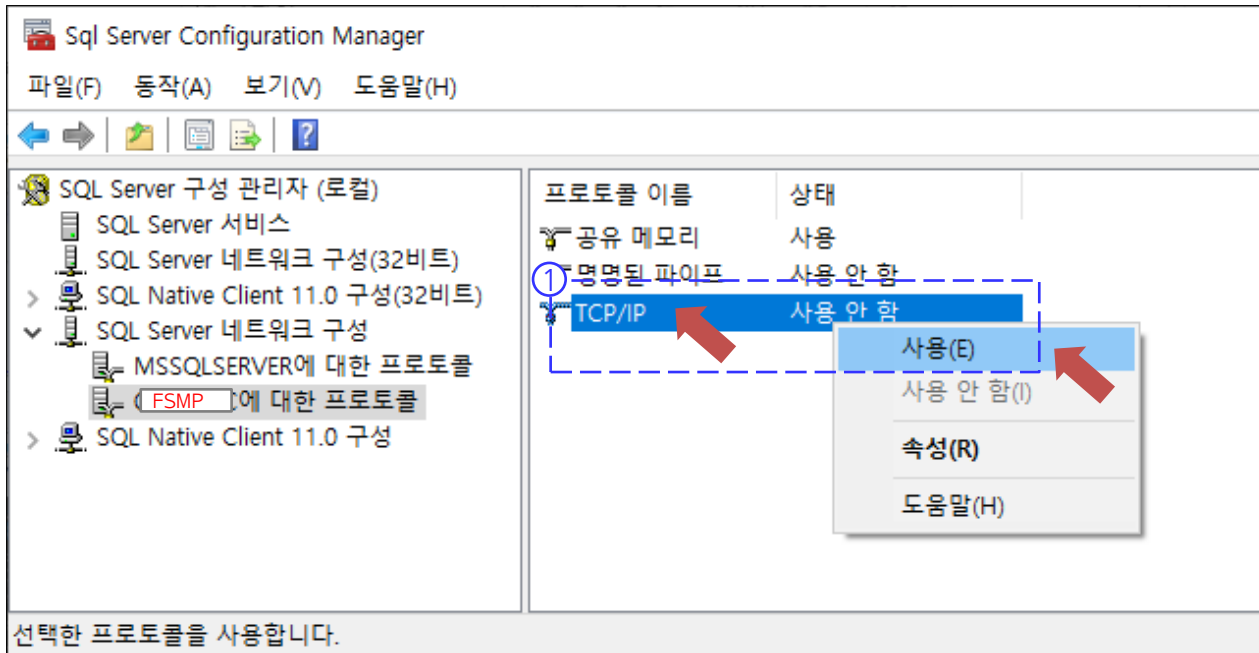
Sql Server Configuration Manager

파일(F) 동작(A) 보기(V) 도움말(H)

SQL Server 구성 관리자 (로컬)
SQL Server 서비스
SQL Server 네트워크 구성(32비트)
SQL Native Client 11.0 구성(32비트)
SQL Server 네트워크 구성
MSSQLSERVER에 대한 프로토콜
FSMP 에 대한 프로토콜
SQL Native Client 11.0 구성

| 프로토콜 이름 | 상태 |
|---|---|
| 공유 메모리 | 사용 |
| 명명된 파이프 | 사용 안 함 |
| TCP/IP | 사용 안 함 |

①

사용(E)
사용 안 함(I)
속성(R)
도움말(H)

선택한 프로토콜을 사용합니다.